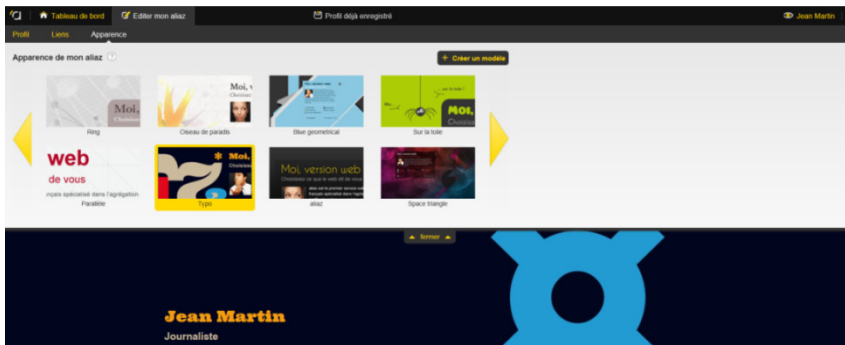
Tableau de bord Editer mon aliaz Profil déjà enregistré Jean Martin

Profil Liens Apparence

Apparence de mon aliaz ?

+ Créer un modèle

Moi. Ring

Moi, Oiseau de paradis

Blue geometrical

Moi. Sur la toile

web de vous nçais spécialisé dans l'agrégation Parallèle

Moi. Typo

Moi, version web aliaz

Space triangle

fermer

Jean Martin

Journaliste